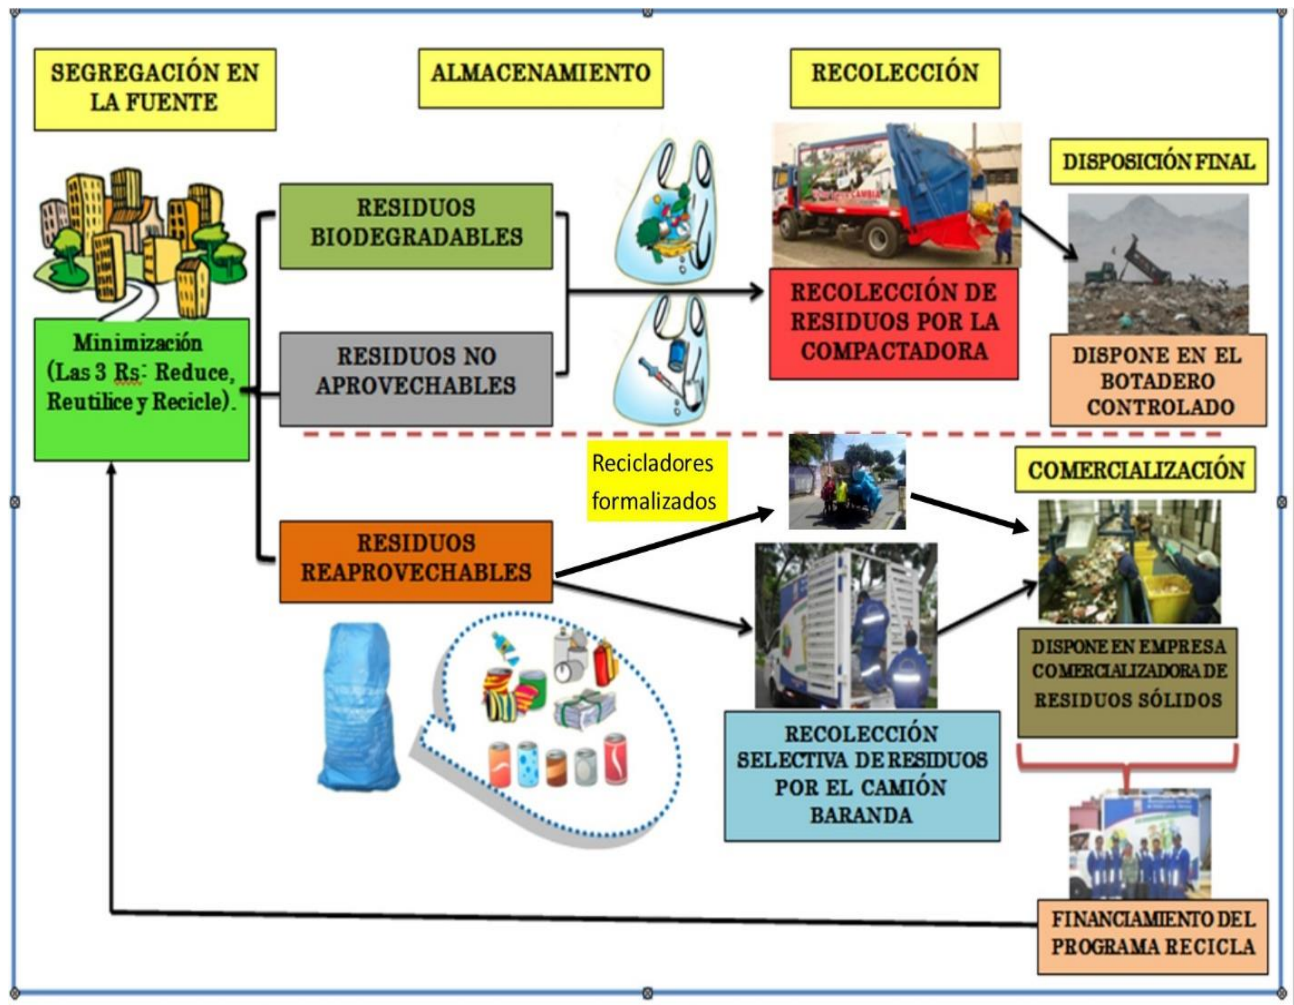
SEGREGACIÓN EN LA FUENTE

ALMACENAMIENTO

RECOLECCIÓN

DISPOSICIÓN FINAL

Minimización (Las 3 Rs: Reduce, Reutilice y Recicle).

RESIDUOS BIODEGRADABLES

RESIDUOS NO APROVECHABLES

RECOLECCIÓN DE RESIDUOS POR LA COMPACTADORA

DISPONE EN EL BOTADERO CONTROLADO

Recicladores formalizados

COMERCIALIZACIÓN

RESIDUOS REAPROVECHABLES

DISPONE EN EMPRESA COMERCIALIZADORA DE RESIDUOS SÓLIDOS

RECOLECCIÓN SELECTIVA DE RESIDUOS POR EL CAMIÓN BARANDA

FINANCIAMIENTO DEL PROGRAMA RECICLA